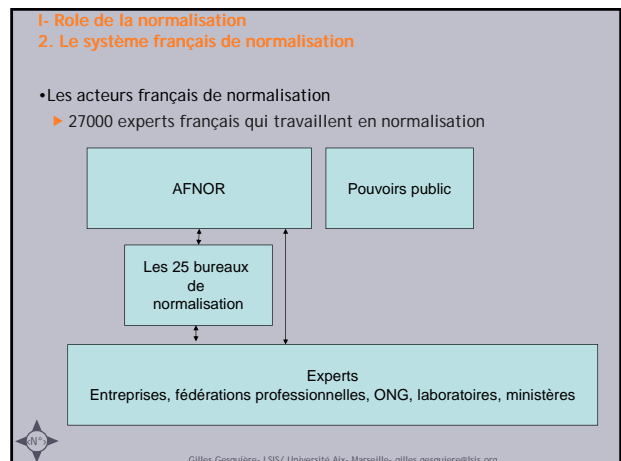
I- Role de la normalisation
2. Le système français de normalisation

•Les acteurs français de normalisation

27000 experts français qui travaillent en normalisation

AFNOR

Pouvoirs public

Les 25 bureaux de normalisation

Experts
Entreprises, fédérations professionnelles, ONG, laboratoires, ministères

<N°>

Gilles Gesquière- LSIS/ Université Aix- Marseille- gilles.gesquiere@lsis.org